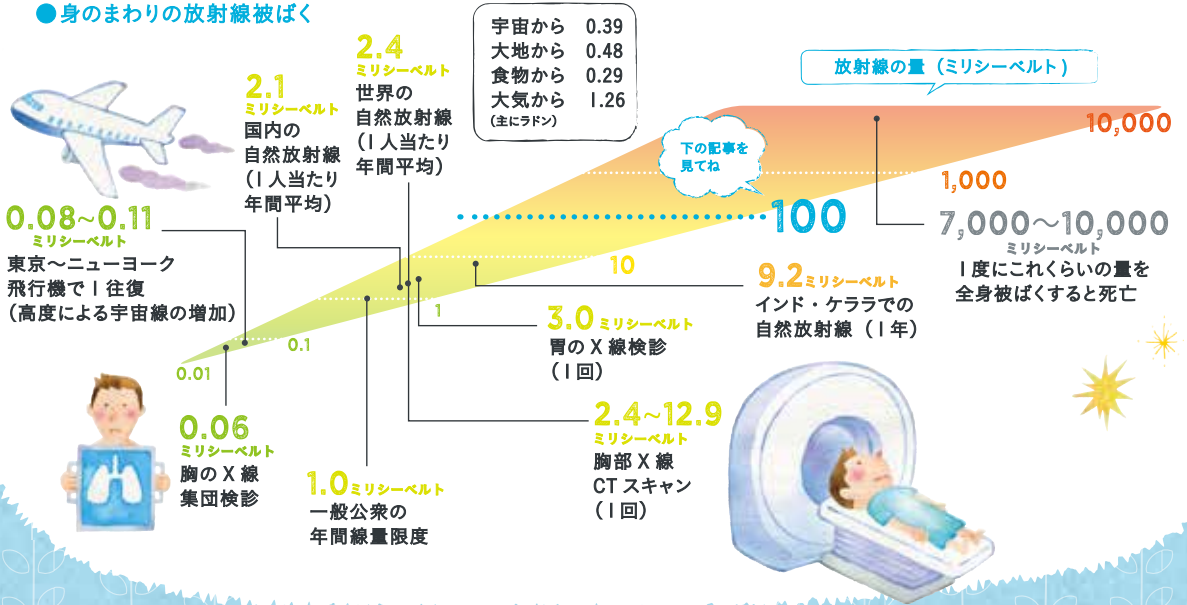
●身のまわりの放射線被ばく

2.4 ミリシーベルト
世界の自然放射線（1人当たり年間平均）

| 宇宙から | 0.39 |
|---|---|
| 大地から | 0.48 |
| 食物から | 0.29 |
| 大気から | 1.26 |

（主にラドン）

2.1 ミリシーベルト
国内の自然放射線（1人当たり年間平均）

放射線の量（ミリシーベルト）

10,000

下の記事を見てね

1,000

100

7,000～10,000 ミリシーベルト
1度にこれくらいの量を全身被ばくすると死亡

0.08～0.11 ミリシーベルト
東京～ニューヨーク飛行機で1往復（高度による宇宙線の増加）

10

9.2 ミリシーベルト
インド・ケララでの自然放射線（1年）

1

3.0 ミリシーベルト
胃のX線検診（1回）

0.1

0.01

0.06 ミリシーベルト
胸のX線集団検診

2.4～12.9 ミリシーベルト
胸部X線CTスキャン（1回）

1.0 ミリシーベルト
一般公衆の年間線量限度